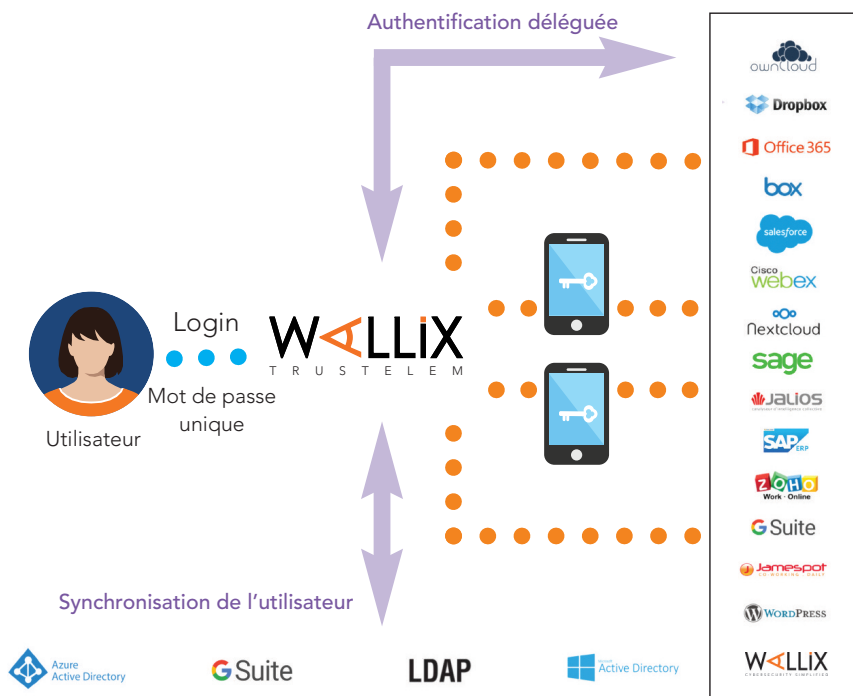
Authentification déléguée

ownCloud
Dropbox
Office 365
box
salesforce
Cisco webex
Nextcloud
sage
JALIOS
SAP ERP
ZOHO Work · Online
G Suite
Jamespot
WordPress
WALLIX CYBERSECURITY SIMPLIFIED

Login
Mot de passe unique
Utilisateur

WALLIX TRUSTELEM

Synchronisation de l'utilisateur

Azure Active Directory
G Suite
LDAP
Active Directory